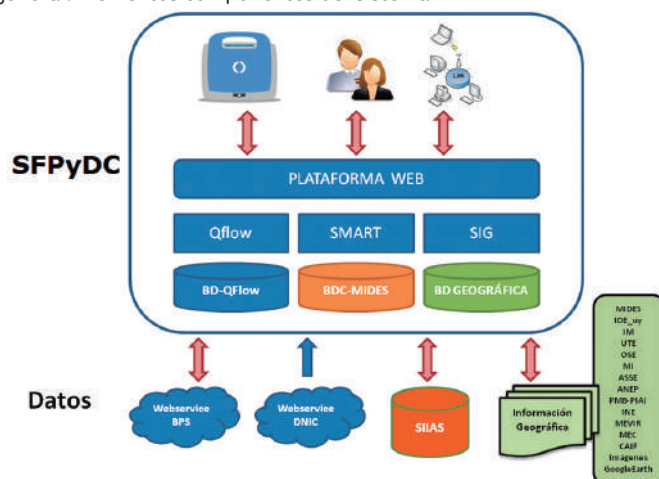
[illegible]

SFPyDC

LAN

PLATAFORMA WEB

Qflow

SMART

SIG

BD-QFlow

BDC-MIDES

BD GEOGRÁFICA

Datos

Webservice BPS

Webservice DNIC

SIIAS

Información Geográfica

MIDES
IDE_uy
IM
UTE
OSE
MI
ASSE
ANEP
PMB-PIAI
INE
MEVIR
MEC
CAIF
Imagenes
GoogleEarth